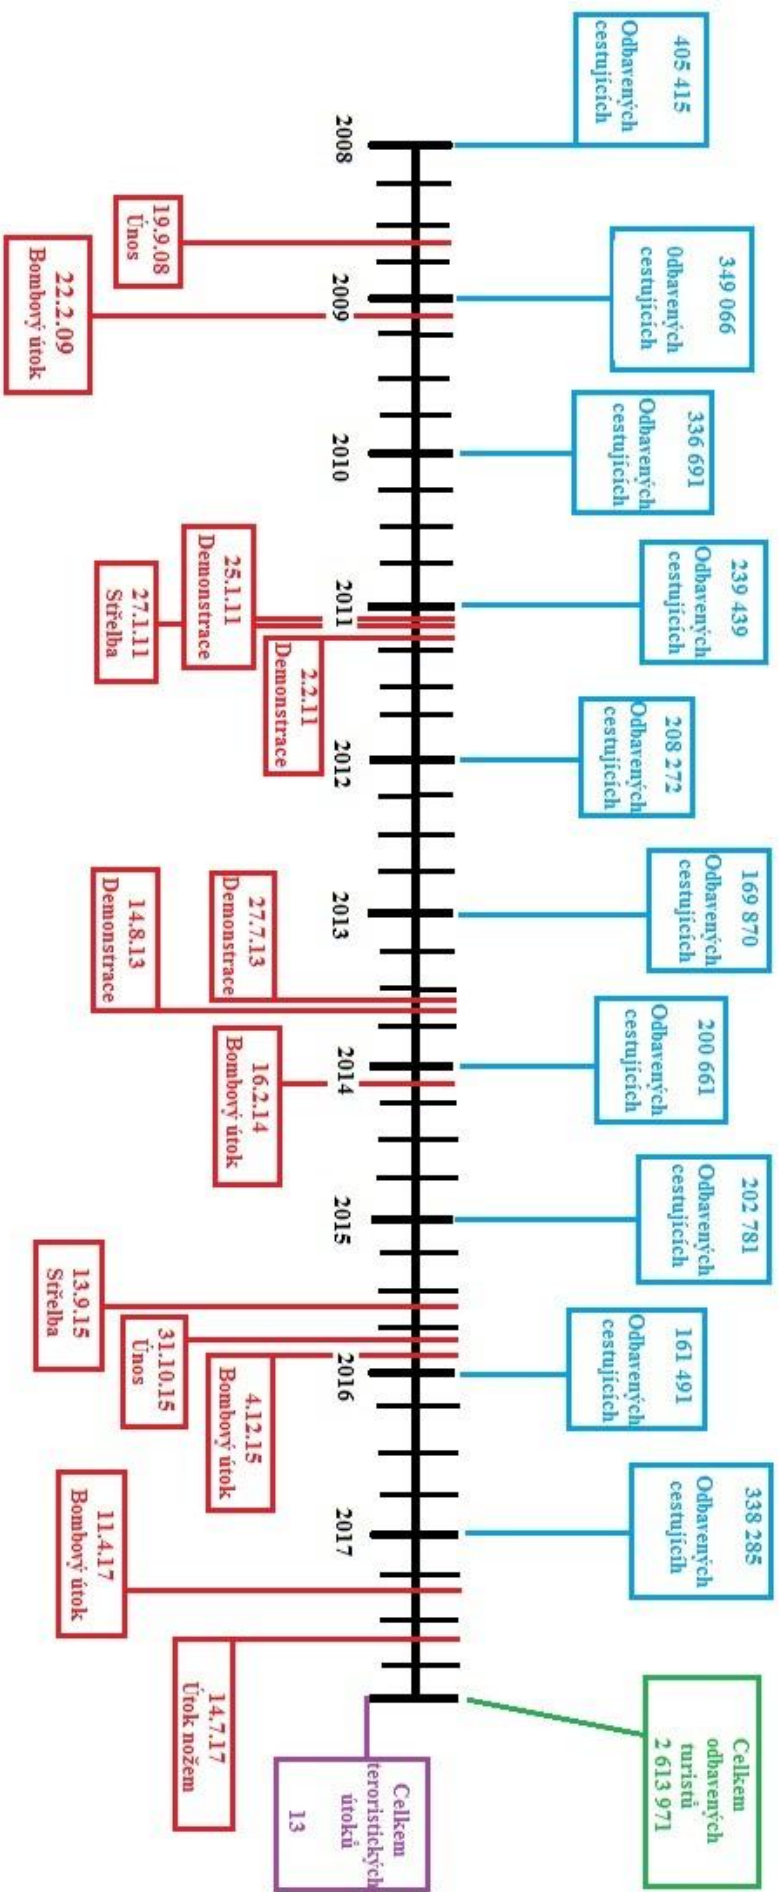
2008

405 415 Odbavených cestujících

19.9.08 Únos

2009

22.2.09 Bombový útok

349 066 Odbavených cestujících

2010

336 691 Odbavených cestujících

2011

25.1.11 Demonstrace

27.1.11 Střelba

2.2.11 Demonstrace

239 439 Odbavených cestujících

2012

208 272 Odbavených cestujících

2013

27.7.13 Demonstrace

14.8.13 Demonstrace

169 870 Odbavených cestujících

2014

16.2.14 Bombový útok

200 661 Odbavených cestujících

2015

202 781 Odbavených cestujících

13.9.15 Střelba

31.10.15 Únos

2016

4.12.15 Bombový útok

161 491 Odbavených cestujících

2017

338 285 Odbavených cestujících

11.4.17 Bombový útok

14.7.17 Útok nožem

Celkem teroristických útoků 13

Celkem odbavených turistů 2 613 971